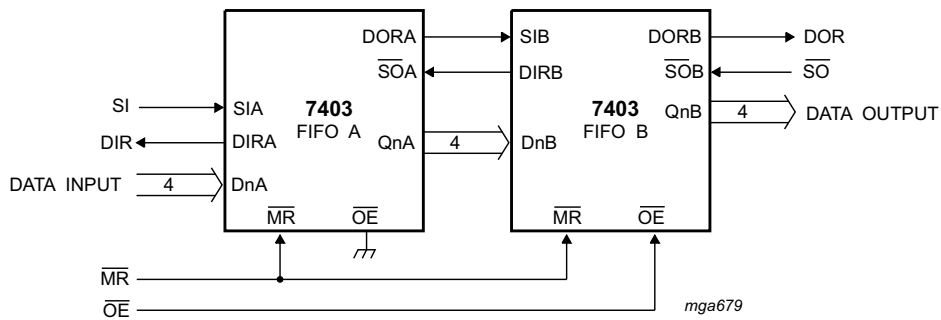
DORA
$\overline{SOA}$
SI
SIA
7403
FIFO A
DIR
DIRA
QnA
4
DATA INPUT
4
DnA
$\overline{MR}$
$\overline{OE}$
SIB
DIRB
DnB
7403
FIFO B
$\overline{MR}$
$\overline{OE}$
DORB
DOR
$\overline{SOB}$
$\overline{SO}$
QnB
4
DATA OUTPUT
$\overline{MR}$
$\overline{OE}$
mga679